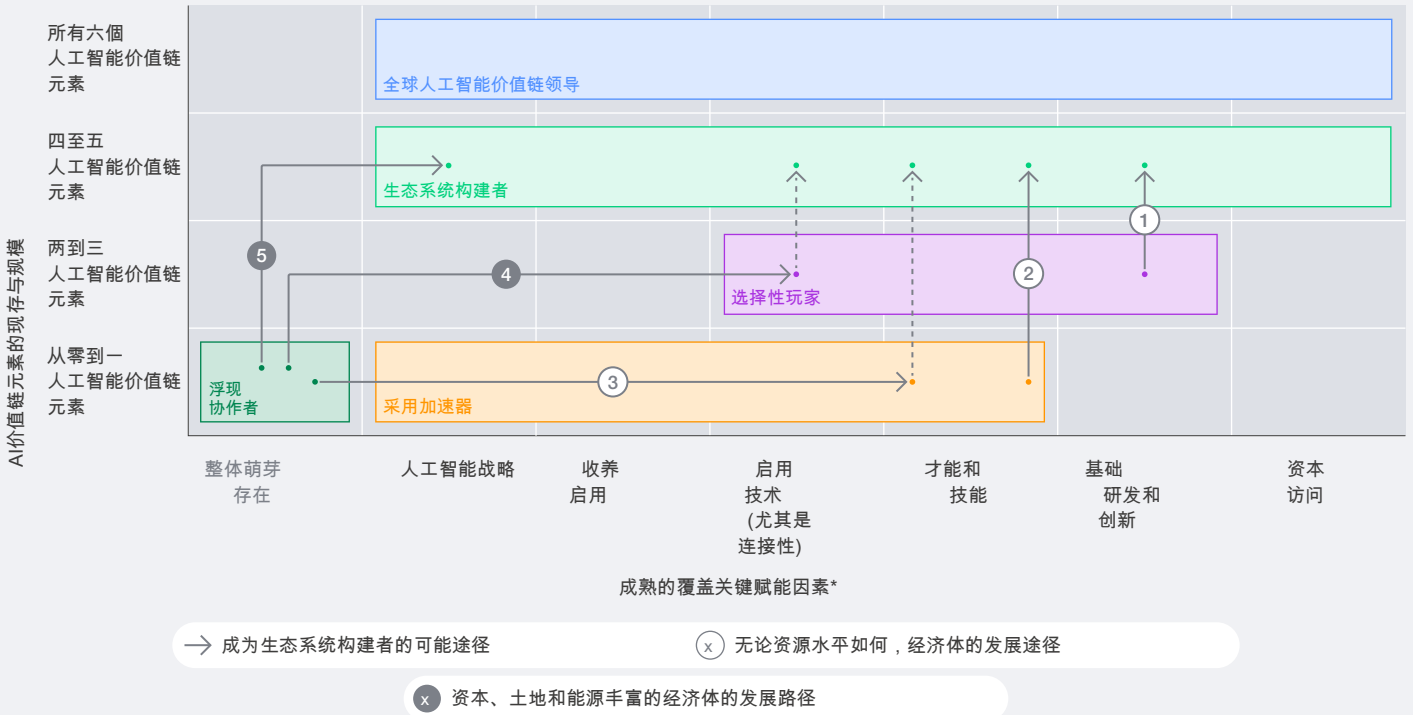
所有六個
人工智能价值链
元素

四至五
人工智能价值链
元素

两到三
人工智能价值链
元素

从零到一
人工智能价值链
元素

AI价值链元素的现存与规模

全球人工智能价值链领导

生态系统构建者

选择性玩家

浮现
协作者

采用加速器

1

2

3

4

5

整体萌芽
存在

人工智能战略

收养
启用

启用
技术
(尤其是
连接性)

才能和
技能

基础
研发和
创新

资本
访问

成熟的覆盖关键赋能因素*

成为生态系统构建者的可能途径

x 无论资源水平如何，经济体的发展途径

x 资本、土地和能源丰富的经济体的发展路径